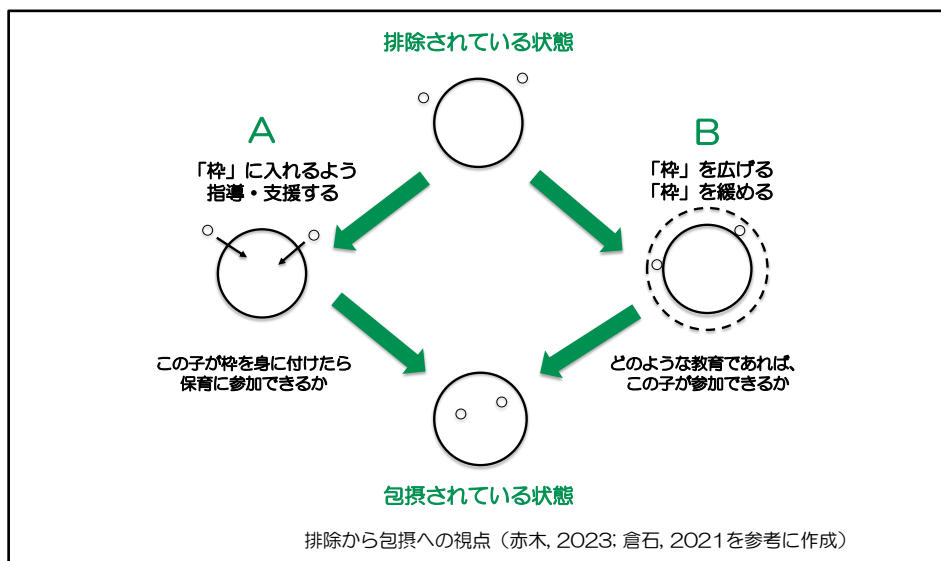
排除されている状態

A

「枠」に入れるよう
指導・支援する

B

「枠」を広げる
「枠」を緩める

この子が枠を身に付けたら
保育に参加できるか

どのような教育であれば、
この子が参加できるか

包摂されている状態

排除から包摂への視点（赤木, 2023; 倉石, 2021を参考に作成）